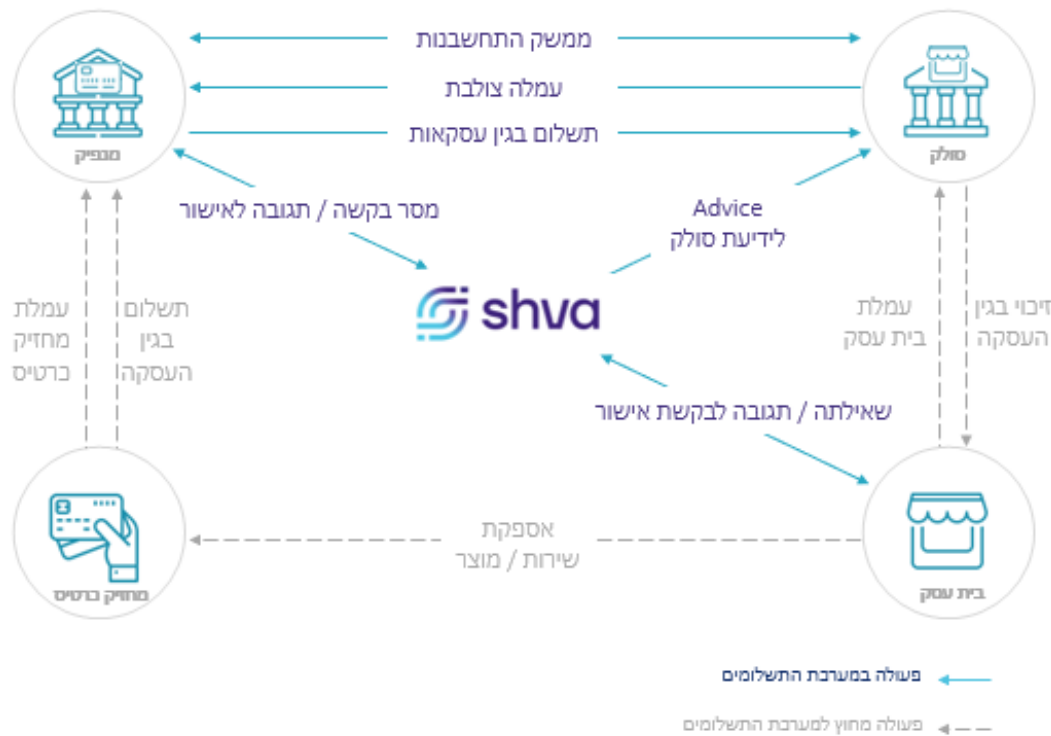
ממשק התחשבנות

עמלה צולבת

תשלום בגין עסקאות

מנפיק

סולק

מסר בקשה / תגובה לאישור

Advice
לידיעת סולק

shva

עמלת
מחזיק
כרטיס

תשלום
בגין
העסקה

עמלת
בית עסק

זיכוי בגין
העסקה

שאילתה / תגובה לבקשת אישור

אספקת
שירות / מוצר

מחזיק כרטיס

בית עסק

פעולה במערכת התשלומים

פעולה מחוץ למערכת התשלומים